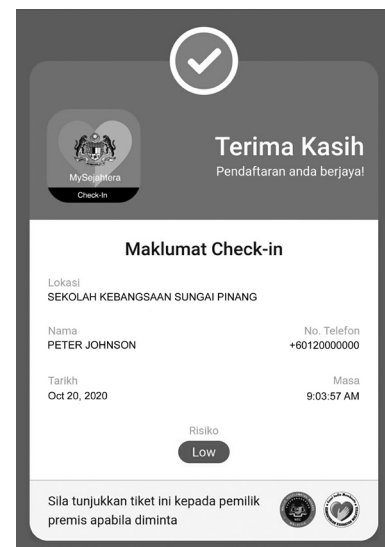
MySejahtera
Check-In

Terima Kasih
Pendaftaran anda berjaya!

Maklumat Check-in

Lokasi
SEKOLAH KEBANGSAAN SUNGAI PINANG

Nama
PETER JOHNSON

No. Telefon
+60120000000

Tarikh
Oct 20, 2020

Masa
9:03:57 AM

Risiko
Low

Sila tunjukkan tiket ini kepada pemilik premis apabila diminta